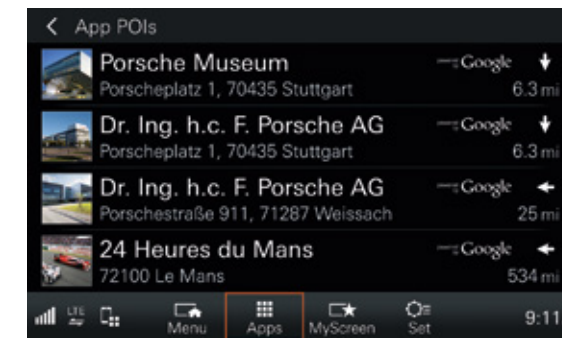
< App POIs

Porsche Museum
Porscheplatz 1, 70435 Stuttgart
Google
6.3 mi

Dr. Ing. h.c. F. Porsche AG
Porscheplatz 1, 70435 Stuttgart
Google
6.3 mi

Dr. Ing. h.c. F. Porsche AG
Porschestraße 911, 71287 Weissach
Google
25 mi

24 Heures du Mans
72100 Le Mans
Google
534 mi

LTE
Menu
Apps
MyScreen
Set
9:11